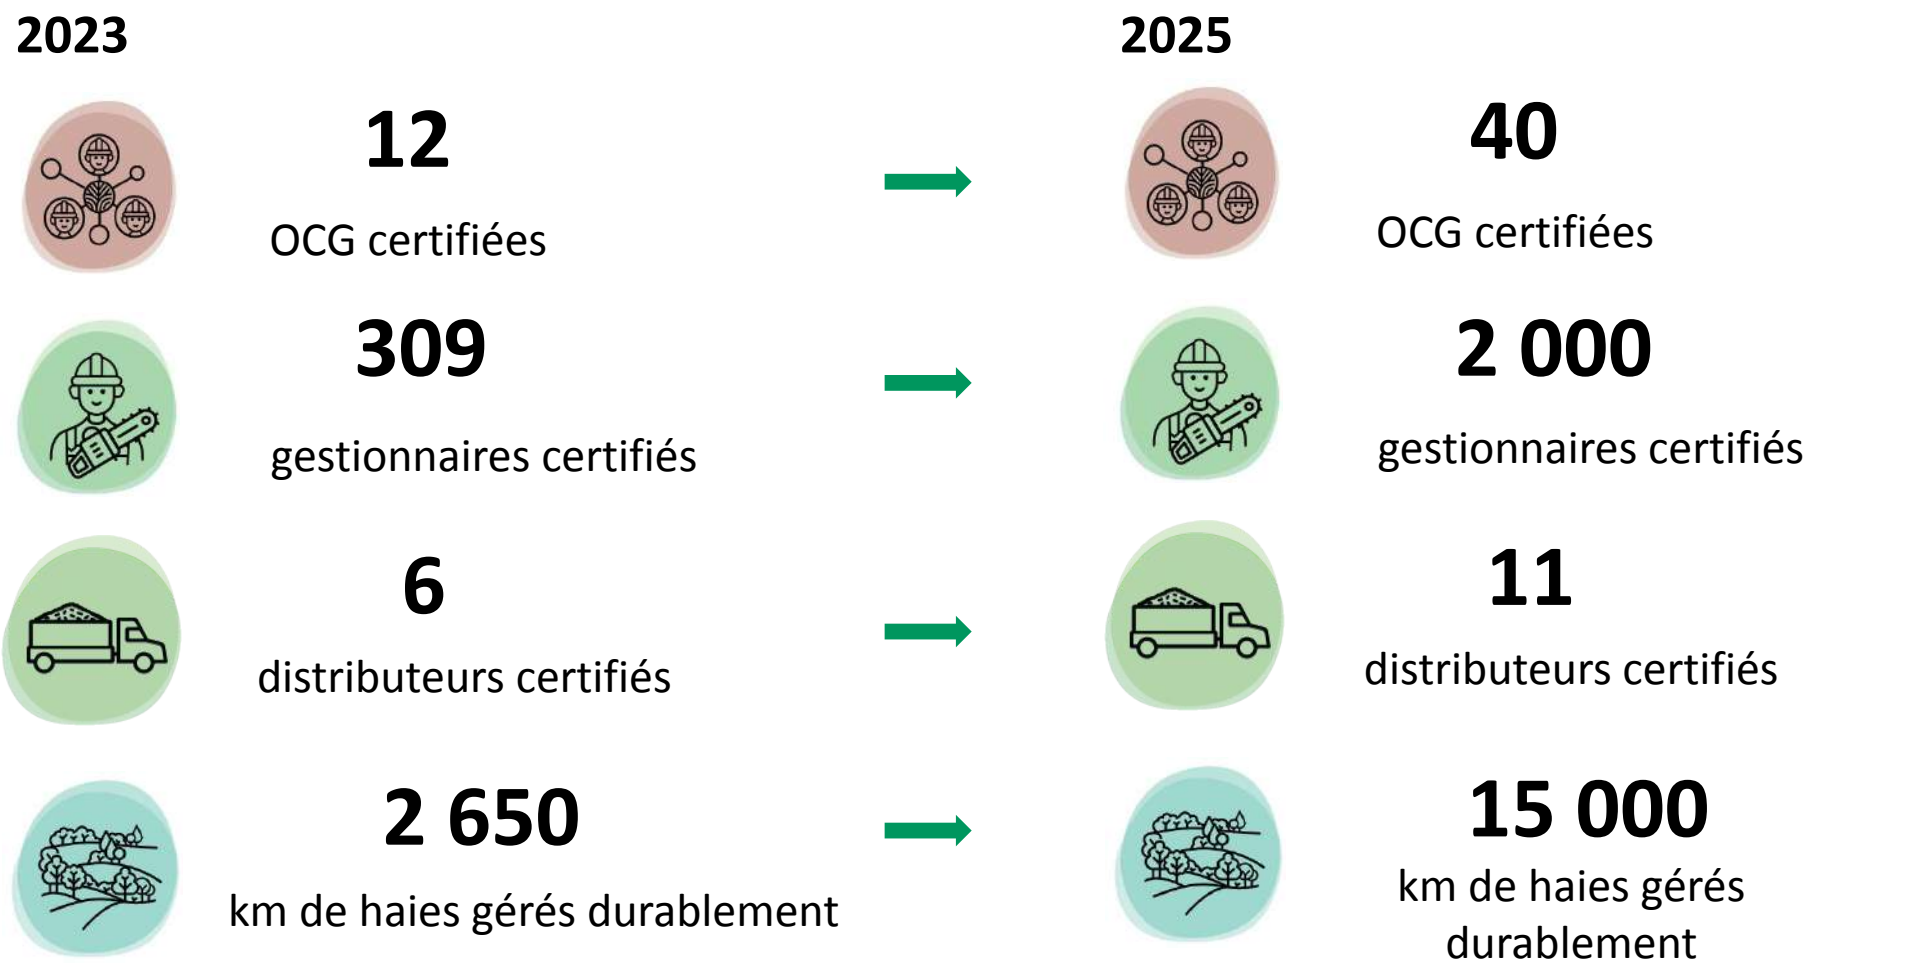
2023

12

OCG certifiées

309

gestionnaires certifiés

6

distributeurs certifiés

2 650

km de haies gérés durablement

2025

40

OCG certifiées

2 000

gestionnaires certifiés

11

distributeurs certifiés

15 000

km de haies gérés durablement